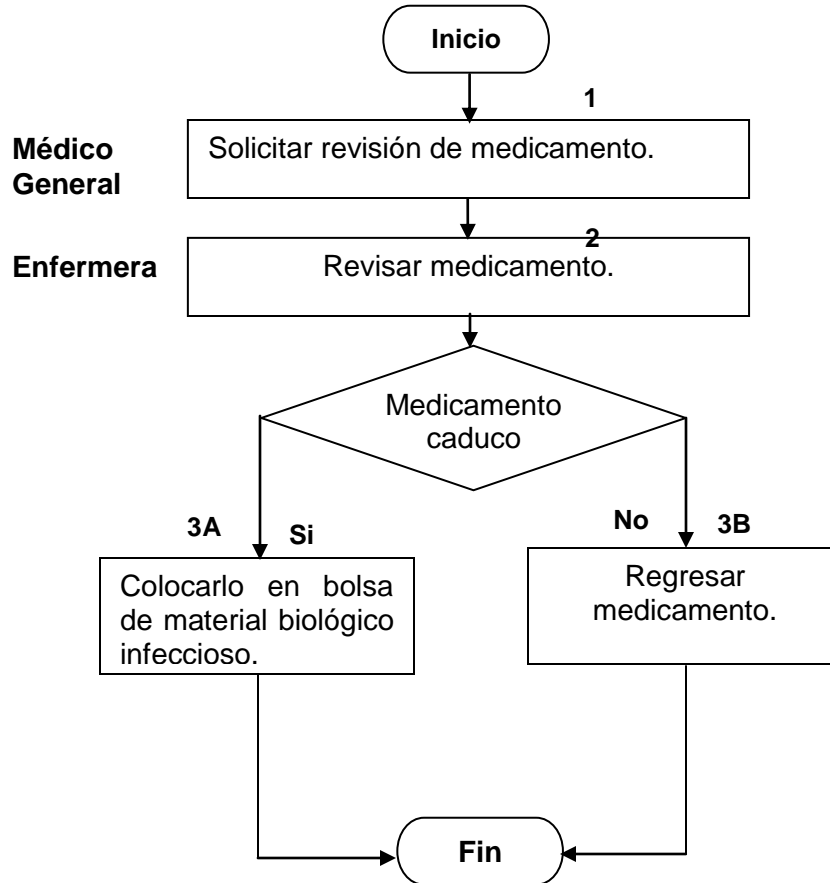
Inicio

1

Médico General

Solicitar revisión de medicamento.

2

Enfermera

Revisar medicamento.

Medicamento caduco

3A

Si

No

3B

Colocarlo en bolsa de material biológico infeccioso.

Regresar medicamento.

Fin